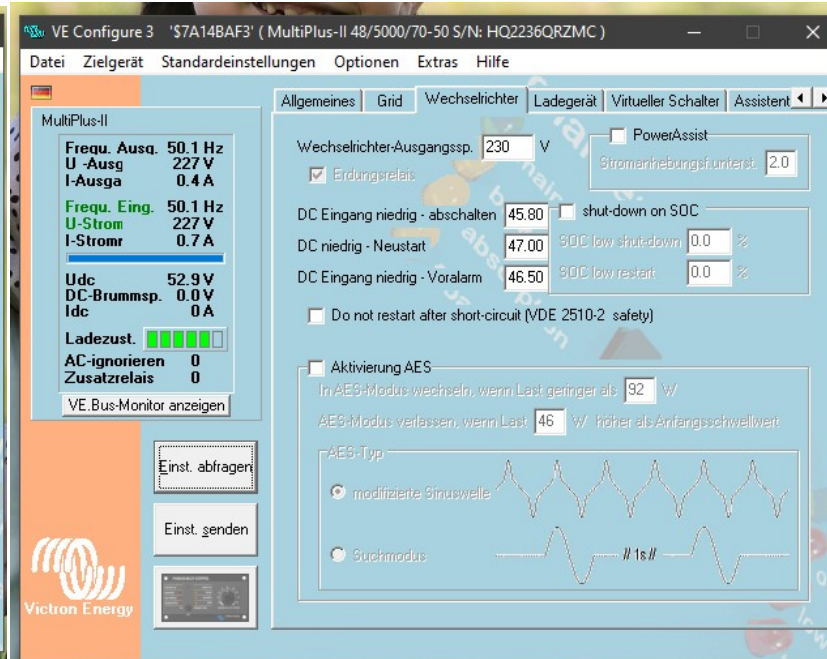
VE Configure 3 '$7A14BAF3' ( MultiPlus-II 48/5000/70-50 S/N: HQ2236QRZMC )

Datei Zielgerät Standardeinstellungen Optionen Extras Hilfe

MultiPlus-II

| | |
|---|---|
| Frequ. Ausg. | 50.1 Hz |
| U -Ausg | 227 V |
| I-Ausga | 0.4 A |
| Frequ. Eing. | 50.1 Hz |
| U-Strom | 227 V |
| I-Stromr | 0.7 A |
| Udc | 52.9 V |
| DC-Brummsp. | 0.0 V |
| Idc | 0 A |
| Ladezust. | |
| AC-ignorieren | 0 |
| Zusatzrelais | 0 |

VE.Bus-Monitor anzeigen

Einst. abfragen

Einst. senden

Victron Energy

Allgemeines Grid Wechselrichter Ladegerät Virtueller Schalter Assistent

Wechselrichter-Ausgangssp. 230 V

Erdungsrelais

PowerAssist

Stromanhebungsfl.unterst. 2.0

DC Eingang niedrig - abschalten 45.80

DC niedrig - Neustart 47.00

DC Eingang niedrig - Voralarm 46.50

shut-down on SOC

SOC low shut-down 0.0 %

SOC low restart 0.0 %

Do not restart after short-circuit (VDE 2510-2 safety)

Aktivierung AES

In AES-Modus wechseln, wenn Last geringer als 92 W

AES-Modus verlassen, wenn Last 46 W höher als Anfangsschwellwert

AES-Typ

modifizierte Sinuswelle

Suchmodus

// 1s //